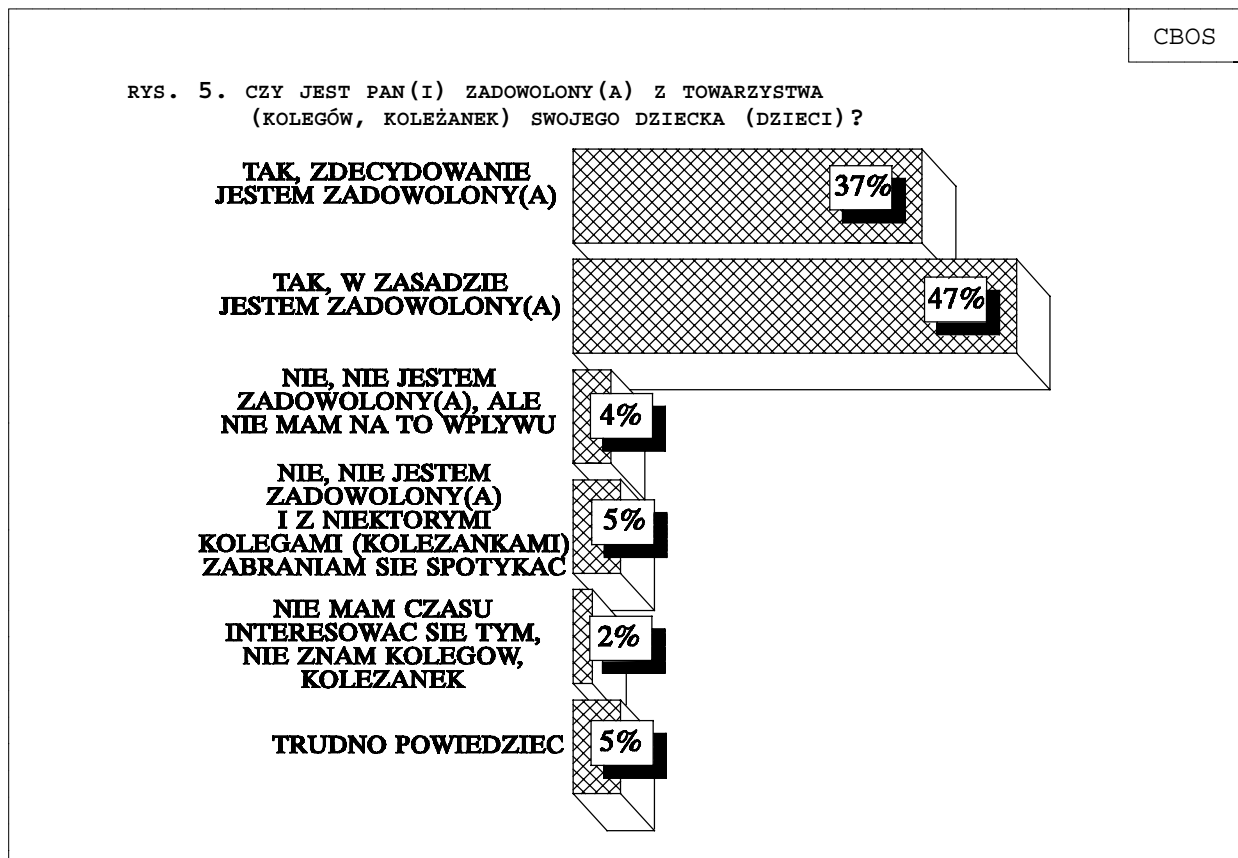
CBOS

RYS. 5. CZY JEST PAN(I) ZADOWOLONY(A) Z TOWARZYSTWA (KOLEGÓW, KOLEŻANEK) SWOJEGO DZIECKA (DZIECI)?

TAK, ZDECYDOWANIE JESTEM ZADOWOLONY(A) 37%

TAK, W ZASADZIE JESTEM ZADOWOLONY(A) 47%

NIE, NIE JESTEM ZADOWOLONY(A), ALE NIE MAM NA TO WPLYWU 4%

NIE, NIE JESTEM ZADOWOLONY(A) I Z NIEKTORYMI KOLEGAMI (KOLEZANKAMI) ZABRANIAM SIE SPOTYKAC 5%

NIE MAM CZASU INTERESOWAC SIE TYM, NIE ZNAM KOLEGOW, KOLEZANEK 2%

TRUDNO POWIEDZIEC 5%